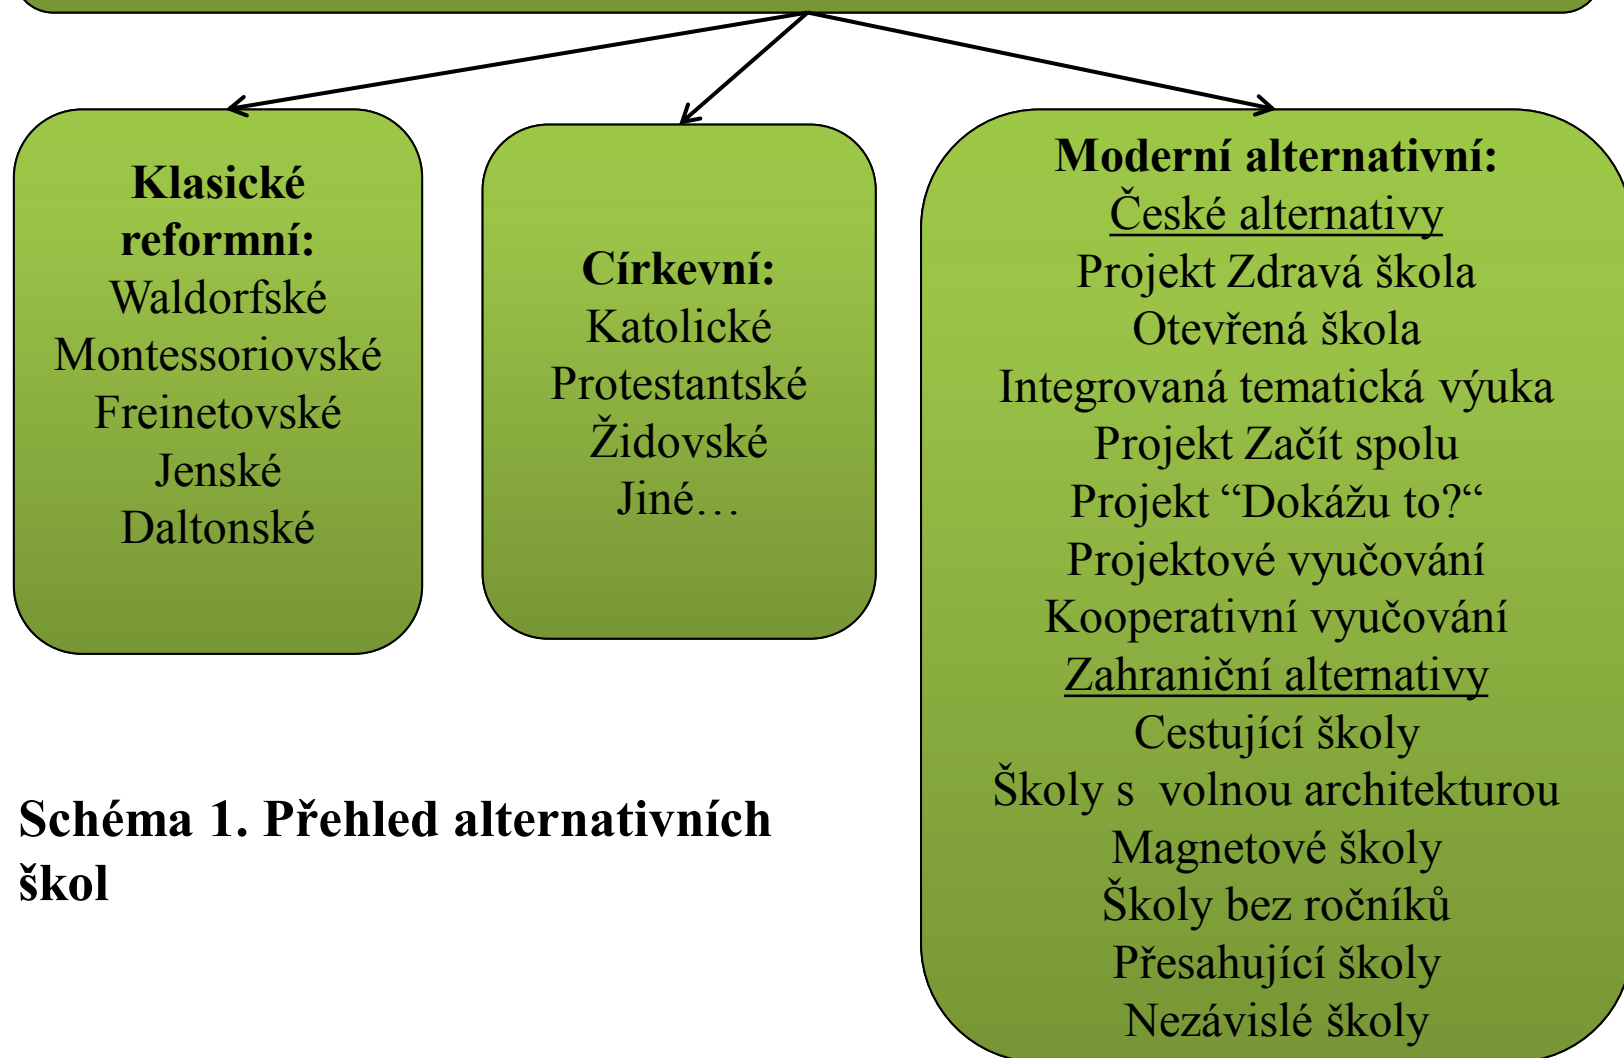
**Klasické reformní:**
Waldorfské
Montessoriovské
Freinetovské
Jenské
Daltonské

**Církevní:**
Katolické
Protestantské
Židovské
Jiné…

**Moderní alternativní:**
České alternativy
Projekt Zdravá škola
Otevřená škola
Integrovaná tematická výuka
Projekt Začít spolu
Projekt "Dokážu to?"
Projektové vyučování
Kooperativní vyučování
Zahraniční alternativy
Cestující školy
Školy s volnou architekturou
Magnetové školy
Školy bez ročníků
Přesahující školy
Nezávislé školy

**Schéma 1. Přehled alternativních škol**